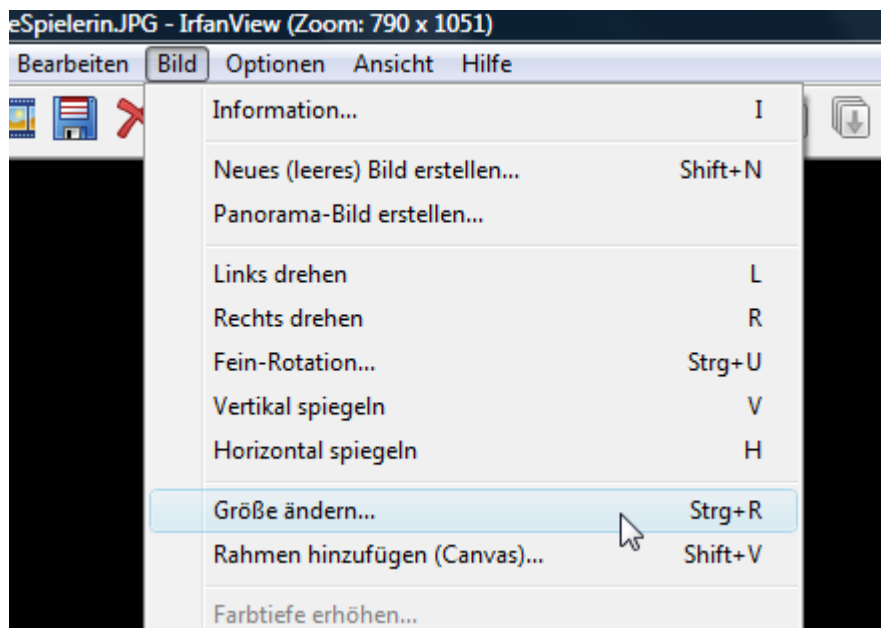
eSpielerin.JPG - IrfanView (Zoom: 790 x 1051)

Bearbeiten Bild Optionen Ansicht Hilfe

Information... I

Neues (leeres) Bild erstellen... Shift+N
Panorama-Bild erstellen...

Links drehen L
Rechts drehen R
Fein-Rotation... Strg+U
Vertikal spiegeln V
Horizontal spiegeln H

Größe ändern... Strg+R
Rahmen hinzufügen (Canvas)... Shift+V

Farbtiefe erhöhen...